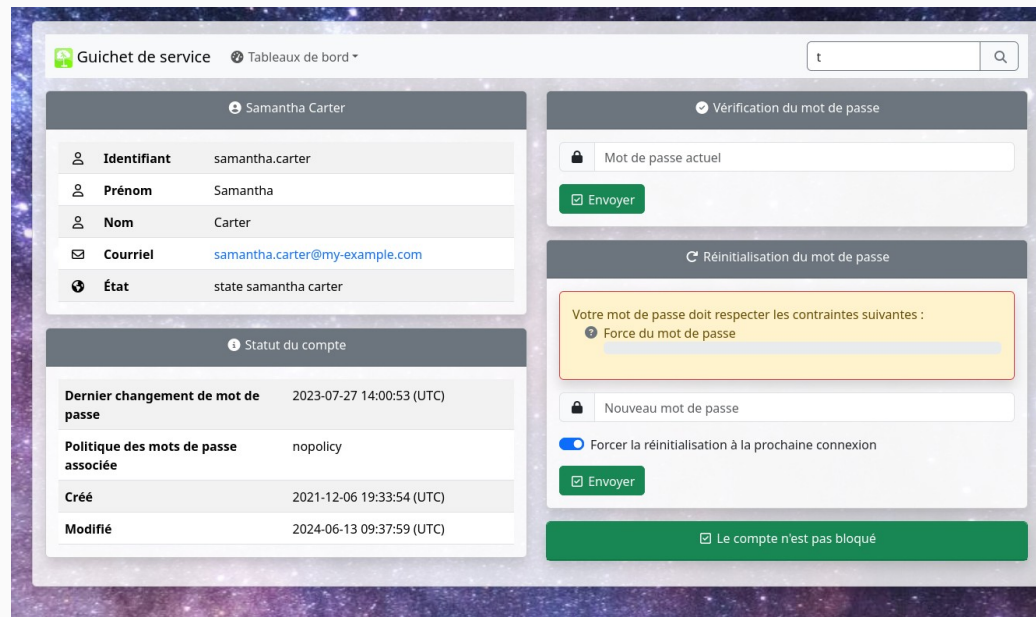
Guichet de service Tableaux de bord

t

Samantha Carter

| | |
|---|---|
| Identifiant | samantha.carter |
| Prénom | Samantha |
| Nom | Carter |
| Courriel | samantha.carter@my-example.com |
| État | state samantha carter |

Statut du compte

| | |
|---|---|
| Dernier changement de mot de passe | 2023-07-27 14:00:53 (UTC) |
| Politique des mots de passe associée | nopolicy |
| Créé | 2021-12-06 19:33:54 (UTC) |
| Modifié | 2024-06-13 09:37:59 (UTC) |

Vérification du mot de passe

Mot de passe actuel

Envoyer

Réinitialisation du mot de passe

Votre mot de passe doit respecter les contraintes suivantes :
Force du mot de passe

Nouveau mot de passe

Forcer la réinitialisation à la prochaine connexion

Envoyer

Le compte n'est pas bloqué